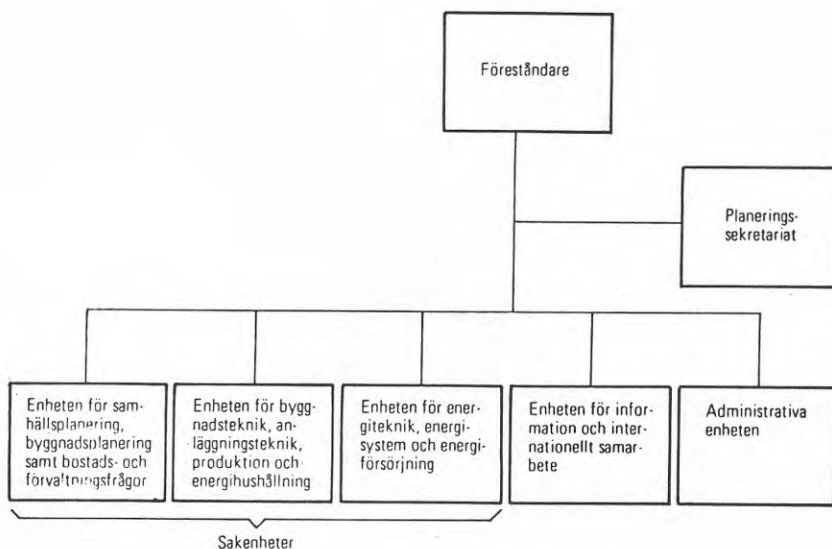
Föreståndare

Planeringssekretariat

Enheten för samhällsplanering, byggnadsplanering samt bostads- och förvaltningsfrågor

Enheten för byggnadsteknik, anläggningsteknik, produktion och energihushållning

Enheten för energiteknik, energisystem och energiförsörjning

Enheten för information och internationellt samarbete

Administrativa enheten

Sakenheter